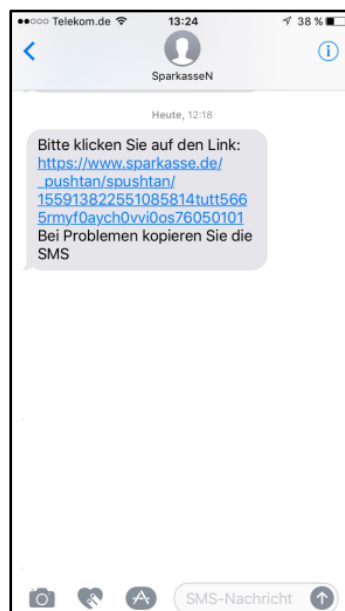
●●○○○ Telekom.de 13:24 38 %

SparkasseN

Heute, 12:18

Bitte klicken Sie auf den Link: https://www.sparkasse.de/_pushtan/spushtan/155913822551085814tutt5665rmyf0aych0vvi0os76050101 Bei Problemen kopieren Sie die SMS

SMS-Nachricht